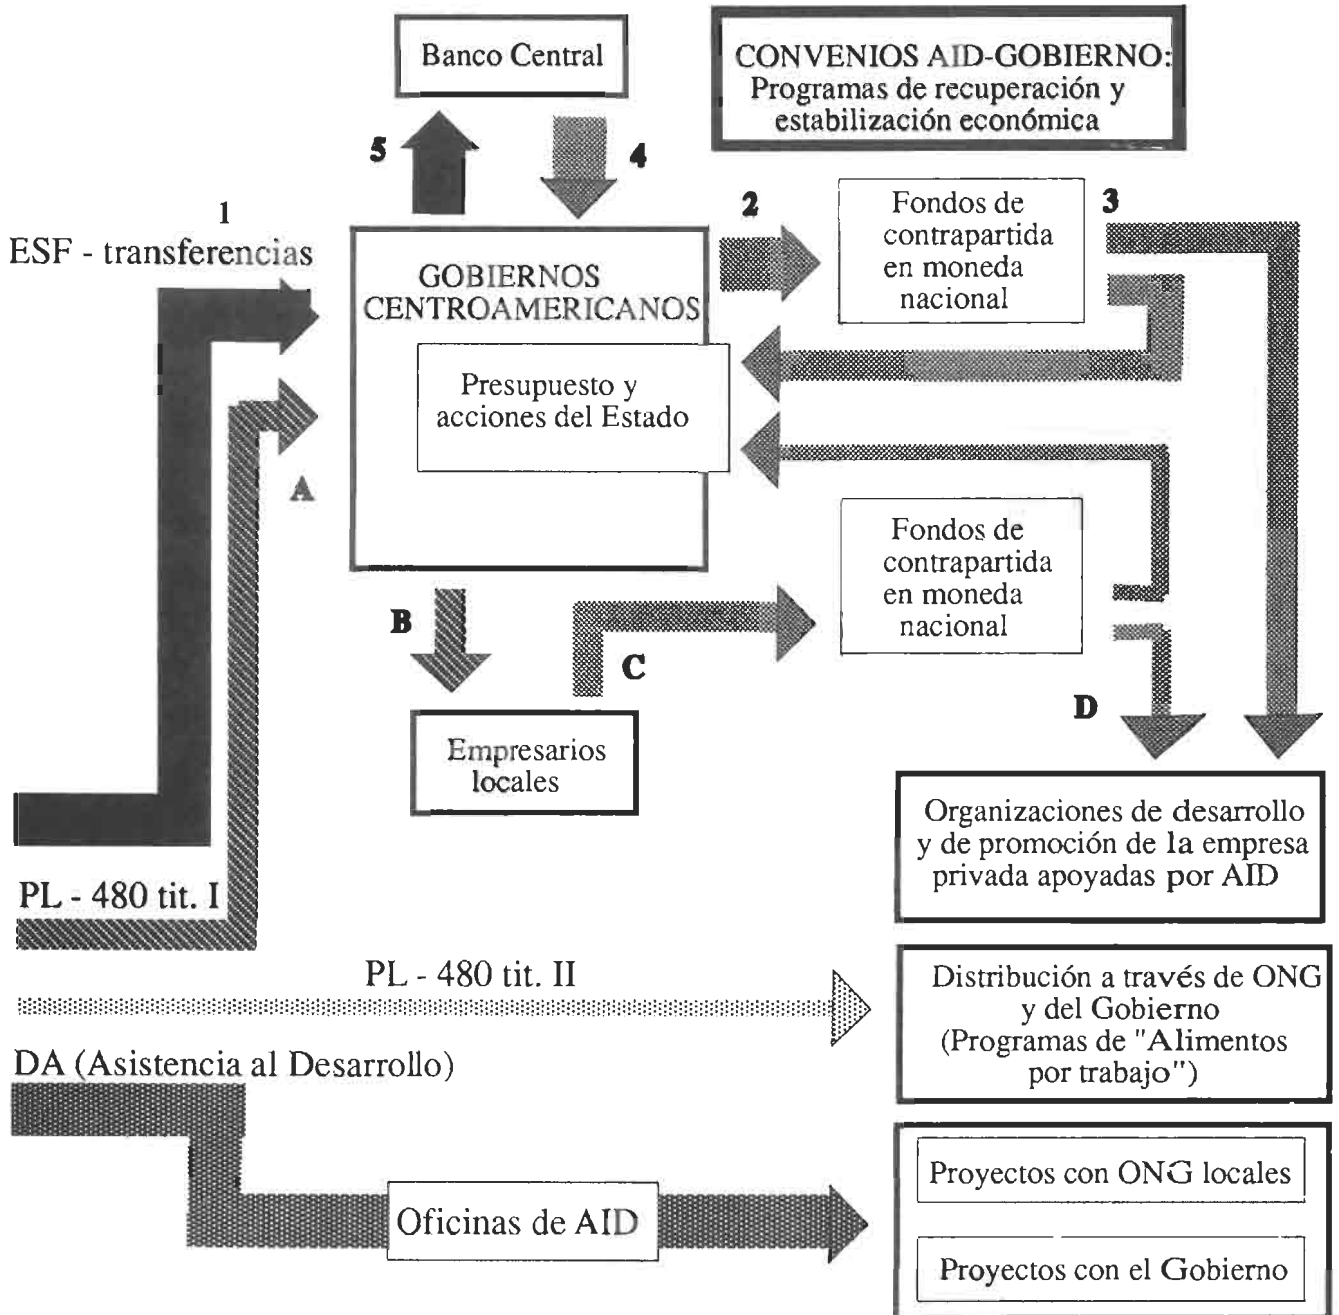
Banco Central

CONVENIOS AID-GOBIERNO: Programas de recuperación y estabilización económica

5

4

1
ESF - transferencias

GOBIERNOS CENTROAMERICANOS

2

Fondos de contrapartida en moneda nacional

3

Presupuesto y acciones del Estado

A

Fondos de contrapartida en moneda nacional

B

C

D

Empresarios locales

Organizaciones de desarrollo y de promoción de la empresa privada apoyadas por AID

PL - 480 tit. I

PL - 480 tit. II

Distribución a través de ONG y del Gobierno (Programas de "Alimentos por trabajo")

DA (Asistencia al Desarrollo)

Oficinas de AID

Proyectos con ONG locales

Proyectos con el Gobierno